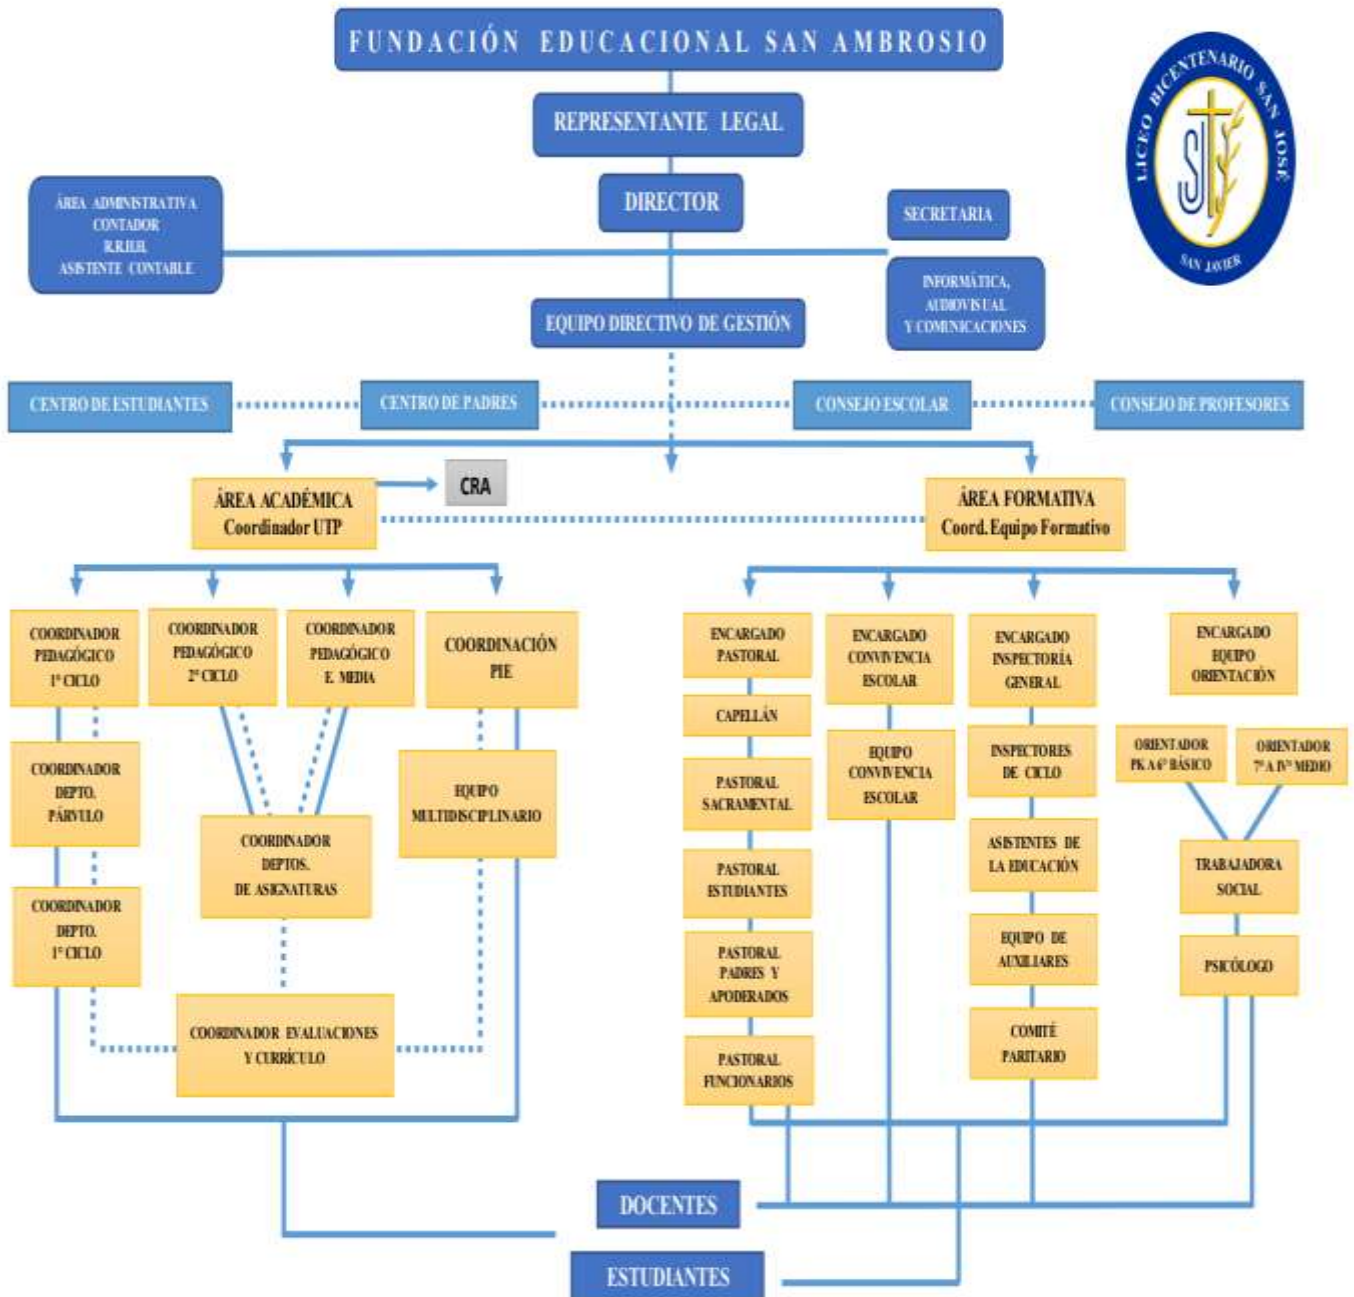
FUNDACIÓN EDUCACIONAL SAN AMBROSIO

LICEO BICENTENARIO SAN JOSÉ
SAN JAVIER

REPRESENTANTE LEGAL

DIRECTOR

ÁREA ADMINISTRATIVA
CONTADOR
R.R.H.H.
ASISTENTE CONTABLE

SECRETARIA

INFORMÁTICA, AUDIOVISUAL Y COMUNICACIONES

EQUIPO DIRECTIVO DE GESTIÓN

CENTRO DE ESTUDIANTES

CENTRO DE PADRES

CONSEJO ESCOLAR

CONSEJO DE PROFESORES

ÁREA ACADÉMICA
Coordinador UTP

CRA

ÁREA FORMATIVA
Coord. Equipo Formativo

COORDINADOR PEDAGÓGICO 1° CICLO

COORDINADOR PEDAGÓGICO 2° CICLO

COORDINADOR PEDAGÓGICO E. MEDIA

COORDINACIÓN PIE

COORDINADOR DEPTO. PÁRVULO

COORDINADOR DEPTO. 1° CICLO

COORDINADOR DEPTOS. DE ASIGNATURAS

EQUIPO MULTIDISCIPLINARIO

COORDINADOR EVALUACIONES Y CURRÍCULO

ENCARGADO PASTORAL

CAPELLÁN

PASTORAL SACRAMENTAL

PASTORAL ESTUDIANTES

PASTORAL PADRES Y APODERADOS

PASTORAL FUNCIONARIOS

ENCARGADO CONVIVENCIA ESCOLAR

EQUIPO CONVIVENCIA ESCOLAR

ENCARGADO INSPECTORÍA GENERAL

INSPECTORES DE CICLO

ASISTENTES DE LA EDUCACIÓN

EQUIPO DE AUXILIARES

COMITÉ PARITARIO

ENCARGADO EQUIPO ORIENTACIÓN

ORIENTADOR PK A 6° BÁSICO

ORIENTADOR 7° A IV° MEDIO

TRABAJADORA SOCIAL

PSICÓLOGO

DOCENTES

ESTUDIANTES